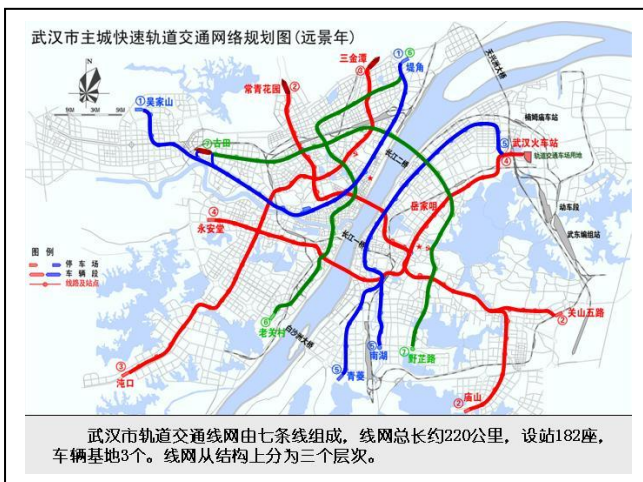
武汉市主城快速轨道交通网络规划图(远景年)

N

①吴家山
②常青花园
③三金潭
⑥堤角
⑥古田
④永安堂
⑤武汉火车站
轨道交通车站用地
杨家湖车辆段
岳家咀
长江一桥
长江二桥
白沙洲大桥
动车段
武东编组站
④老关村
⑤南湖
①野芷路
⑤青菱
③沌口
②关山五路
②庙山

图例
停车场
车辆段
线路及站点

武汉市轨道交通线网由七条线组成，线网总长约220公里，设站182座，车辆基地3个。线网从结构上分为三个层次。